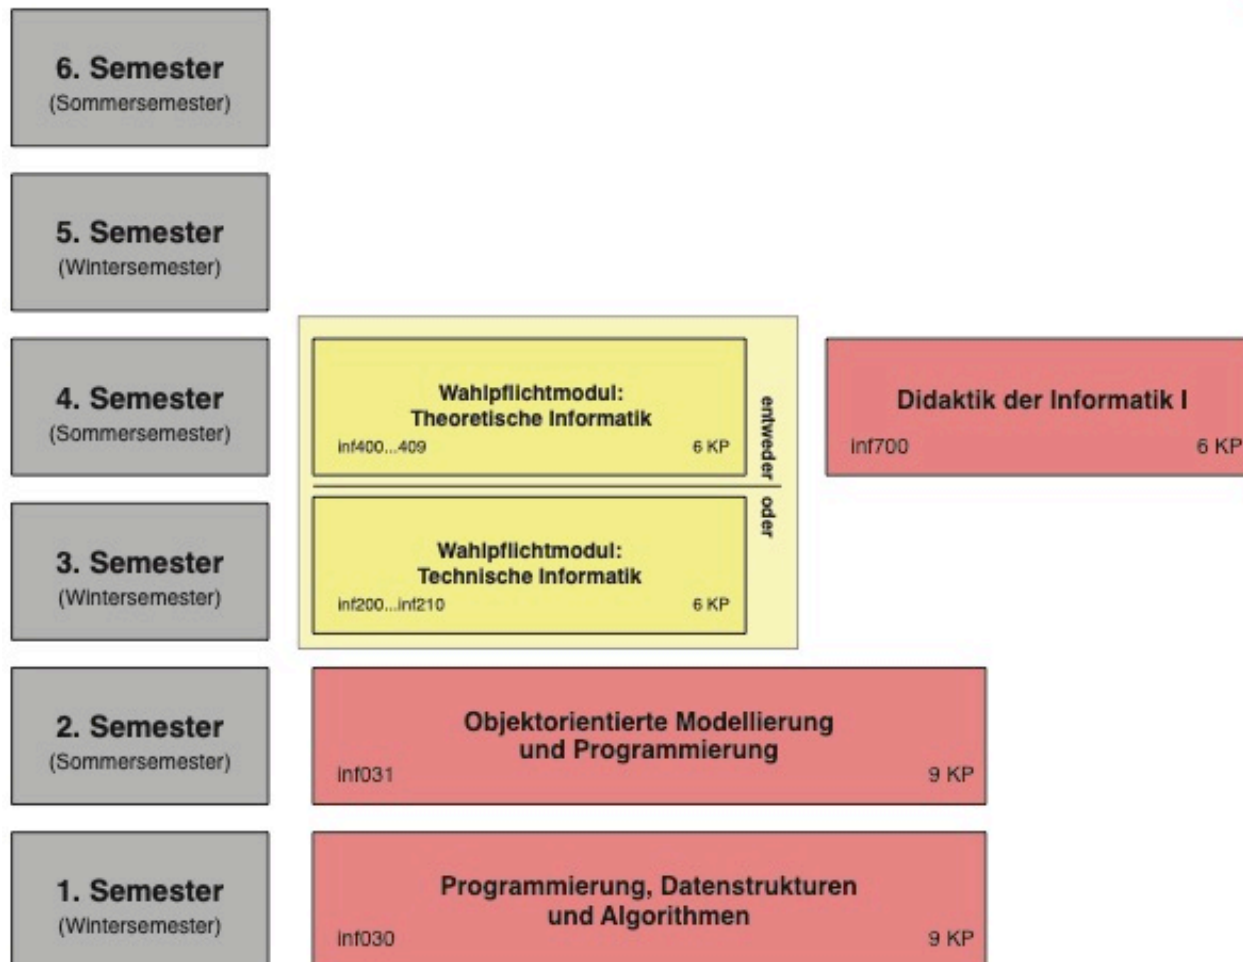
6. Semester
(Sommersemester)

5. Semester
(Wintersemester)

4. Semester
(Sommersemester)

Wahlpflichtmodul:
Theoretische Informatik
inf400...409 6 KP

entweder | oder

Didaktik der Informatik I
inf700 6 KP

3. Semester
(Wintersemester)

Wahlpflichtmodul:
Technische Informatik
inf200...inf210 6 KP

2. Semester
(Sommersemester)

Objektorientierte Modellierung und Programmierung
inf031 9 KP

1. Semester
(Wintersemester)

Programmierung, Datenstrukturen und Algorithmen
inf030 9 KP